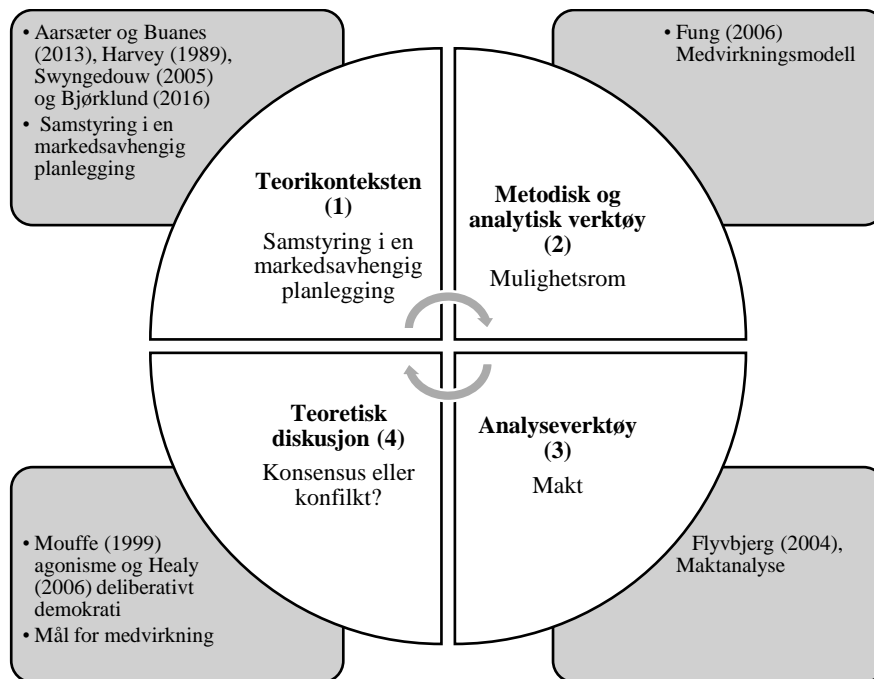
• Aarsæter og Buanes (2013), Harvey (1989), Swyngedouw (2005) og Bjørklund (2016)
• Samstyring i en markedsavhengig planlegging

• Fung (2006) Medvirkningsmodell

**Teorikonteksten (1)**
Samstyring i en markedsavhengig planlegging

**Metodisk og analytisk verktøy (2)**
Mulighetsrom

**Teoretisk diskusjon (4)**
Konsensus eller konfilkt?

**Analyseverktøy (3)**
Makt

• Mouffe (1999) agonisme og Healy (2006) deliberativt demokrati
• Mål for medvirkning

Flyvbjerg (2004), Maktanalyse